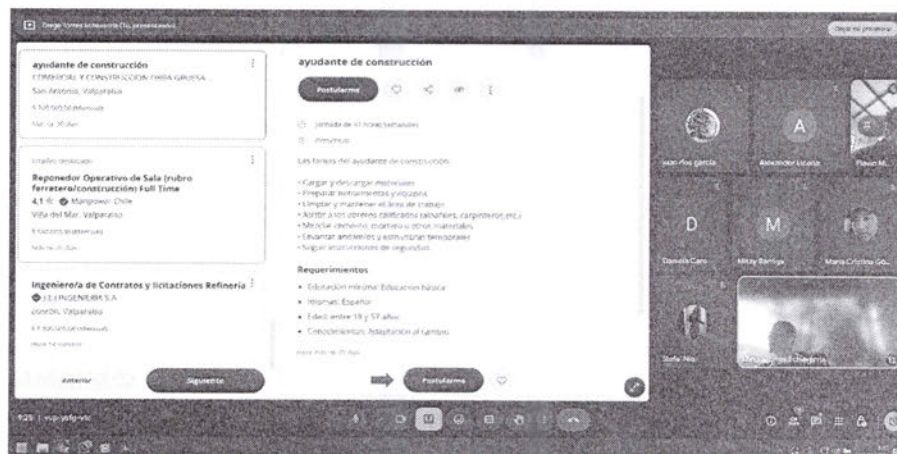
Diego Torres Echeverría (Tú, presentando)

Dejar de presentar

ayudante de construcción
COMERCIAL Y CONSTRUCCION OBRA GRUESA...
San Antonio, Valparaíso
$ 700.000 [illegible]
Hace 20 días

Empleo destacado
Reponedor Operativo de Sala (rubro ferretero/construcción) Full Time
4,1 ★ Manpower Chile
Viña del Mar, Valparaíso
$ 560.000 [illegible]
Hace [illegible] días

Ingeniero/a de Contratos y licitaciones Refinería
J.E.J INGENIERIA S.A
Concón, Valparaíso
$ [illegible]
Hace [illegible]

Anterior
Siguiente

ayudante de construcción
Postularme
Jornada de 45 horas semanales
Presencial
Las tareas del ayudante de construcción:
- Cargar y descargar materiales
- Preparar herramientas y equipos
- Limpiar y mantener el área de trabajo
- Asistir a los obreros calificados (albañiles, carpinteros, etc.)
- Mezclar cemento, mortero u otros materiales
- Levantar andamios y estructuras temporales
- Seguir instrucciones de seguridad
Requerimientos
• Educación mínima: Educación básica
• Idiomas: Español
• Edad: entre 18 y 57 años
• Conocimientos: Adaptación al cambio
Hace más de 20 días
Postularme

Juan Ríos garcía
Alexander Lizana
Flavio M...
Daniela Caro
Mitzay Barriga
María Cristina Go...
Stefa Nilo
Diego Torres Echeverría

9:25 | vup-yxfg-vtc